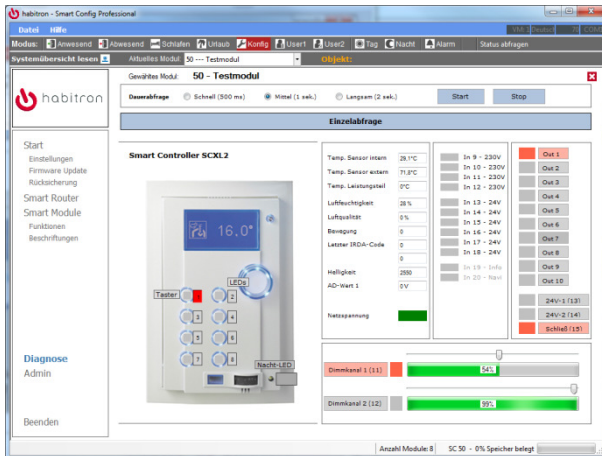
habitron - Smart Config Professional

Datei Hilfe

VM: 2 Deutsch 20 COM

Modus: Anwesend Abwesend Schlafen Urlaub Konfig User1 User2 Tag Nacht Alarm Status abfragen

Systemübersicht lesen Aktuelles Modul 50 --- Testmodul Objekt:

habitron

Gewähltes Modul: 50 - Testmodul

Dauerabfrage Schnell (500 ms) Mittel (1 sek.) Langsam (2 sek.) Start Stop

Einzelabfrage

Start
Einstellungen
Firmware Update
Rücksicherung
Smart Router
Smart Module
Funktionen
Beschriftungen

Smart Controller SCXL2

16.0°

LEDs
Taster
1 2 3 4 5 6 7 8
Nacht-LED

| | |
|---|---|
| Temp. Sensor intern | 29,1°C |
| Temp. Sensor extern | 71,8°C |
| Temp. Leistungsteil | 0°C |
| Luftfeuchtigkeit | 28 % |
| Luftqualität | 0 % |
| Bewegung | 0 |
| Letzter IRDA-Code | 0 |
| | 0 |
| Helligkeit | 2550 |
| AD-Wert 1 | 0 V |
| Netzspannung | |

In 9 - 230V
In 10 - 230V
In 11 - 230V
In 12 - 230V
In 13 - 24V
In 14 - 24V
In 15 - 24V
In 16 - 24V
In 17 - 24V
In 18 - 24V
In 19 - Info
In 20 - Navi

Out 1
Out 2
Out 3
Out 4
Out 5
Out 6
Out 7
Out 8
Out 9
Out 10
24V-1 (13)
24V-2 (14)
Schließ (15)

Dimmkanal 1 (11) 54%
Dimmkanal 2 (12) 99%

Diagnose
Admin

Beenden

Anzahl Module: 8 SC 50 - 0% Speicher belegt